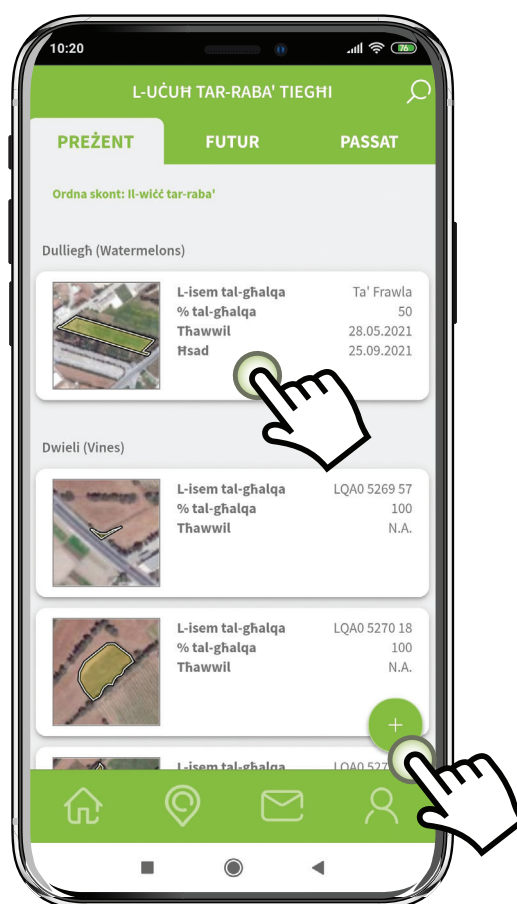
10:20

76

L-UĊUĦ TAR-RABA' TIEGĦI

PREŻENT

FUTUR

PASSAT

Ordna skont: Il-wiċċ tar-raba'

Dulliegħ (Watermelons)

L-isem tal-għalqa Ta' Frawla
% tal-għalqa 50
Tħawwil 28.05.2021
Ħsad 25.09.2021

Dwieli (Vines)

L-isem tal-għalqa LQA0 5269 57
% tal-għalqa 100
Tħawwil N.A.

L-isem tal-għalqa LQA0 5270 18
% tal-għalqa 100
Tħawwil N.A.

+

L-isem tal-għalqa LQA0 527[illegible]